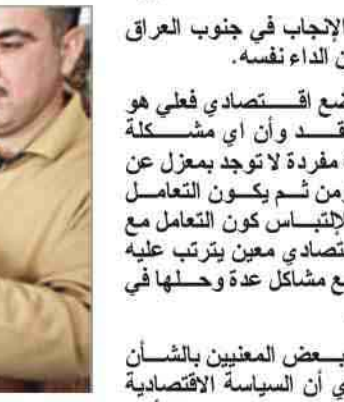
الإنجاب في جنوب العراق
ن الداء نفسه.

ضع اقـــتصادي فعلي هو
قـــد وأن اي مشـــكلة
مفردة لا توجد بمعزل عن
ومن ثـم يكـون التعامـل
لإلتبـاس كون التعامل مع
تصادي معين يترتب عليه
ع مشاكل عدة وحـلها في

بعض المعنيين بالشـأن
ي أن السياسة الاقتصادية